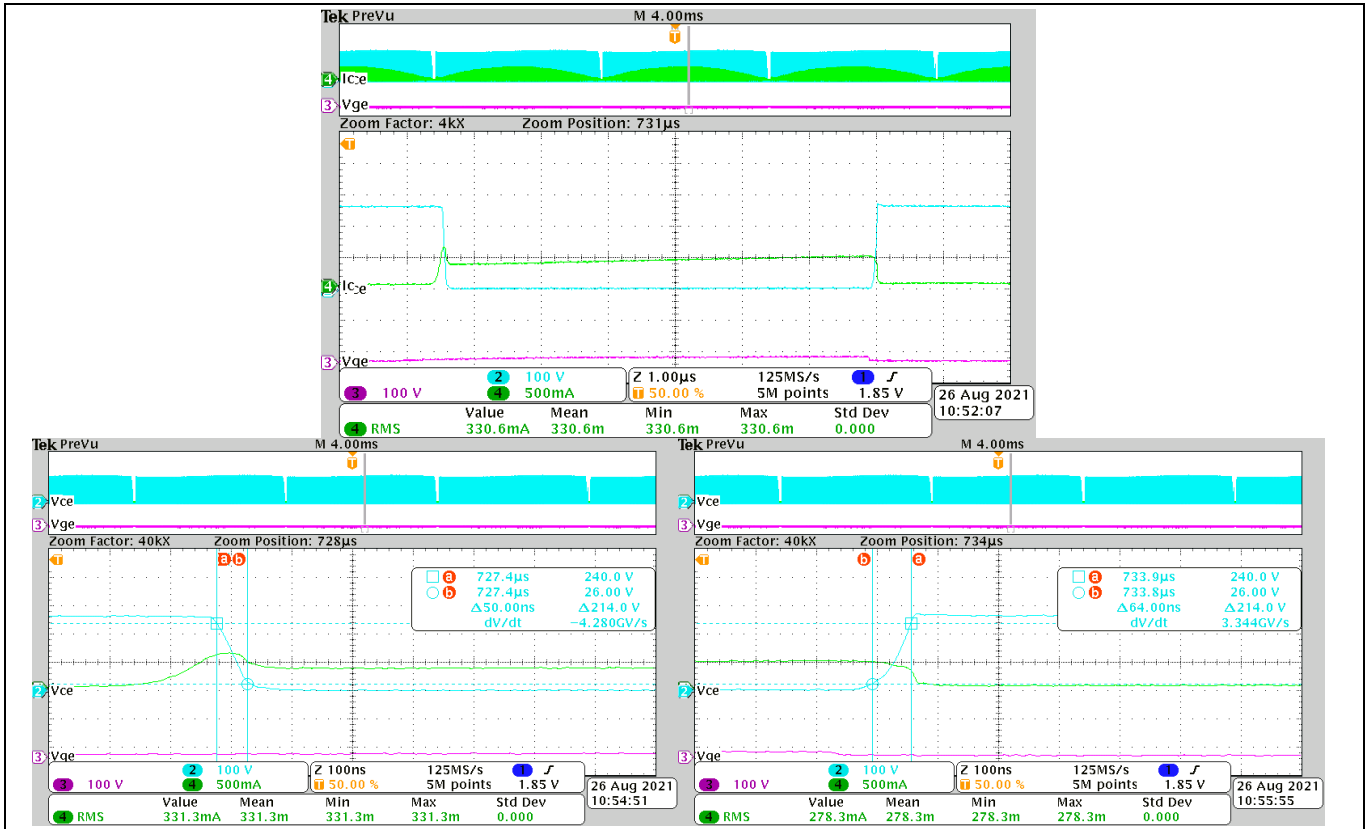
Tek PreVu M 4.00ms
T
4 Ic-e
3 Vge
Zoom Factor: 4kX Zoom Position: 731µs
T
4 Ic-e
3 Vge
3 100 V
2 100 V
4 500mA
Z 1.00µs 125MS/s 1 1.85 V
T 50.00 % 5M points
26 Aug 2021 10:52:07

| | Value | Mean | Min | Max | Std Dev |
|---|---|---|---|---|---|
| 4 RMS | 330.6mA | 330.6m | 330.6m | 330.6m | 0.000 |

Tek PreVu M 4.00ms
T
2 Vce
3 Vge
Zoom Factor: 40kX Zoom Position: 728µs
T a b
a 727.4µs 240.0 V
b 727.4µs 26.00 V
Δ50.00ns Δ214.0 V
dV/dt -4.280GV/s
2 Vce
3 Vge
3 100 V
2 100 V
4 500mA
Z 100ns 125MS/s 1 1.85 V
T 50.00 % 5M points
26 Aug 2021 10:54:51

| | Value | Mean | Min | Max | Std Dev |
|---|---|---|---|---|---|
| 4 RMS | 331.3mA | 331.3m | 331.3m | 331.3m | 0.000 |

Tek PreVu M 4.00ms
T
2 Vce
3 Vge
Zoom Factor: 40kX Zoom Position: 734µs
T b a
a 733.9µs 240.0 V
b 733.8µs 26.00 V
Δ64.00ns Δ214.0 V
dV/dt 3.344GV/s
2 Vce
3 Vge
3 100 V
2 100 V
4 500mA
Z 100ns 125MS/s 1 1.85 V
T 50.00 % 5M points
26 Aug 2021 10:55:55

| | Value | Mean | Min | Max | Std Dev |
|---|---|---|---|---|---|
| 4 RMS | 278.3mA | 278.3m | 278.3m | 278.3m | 0.000 |